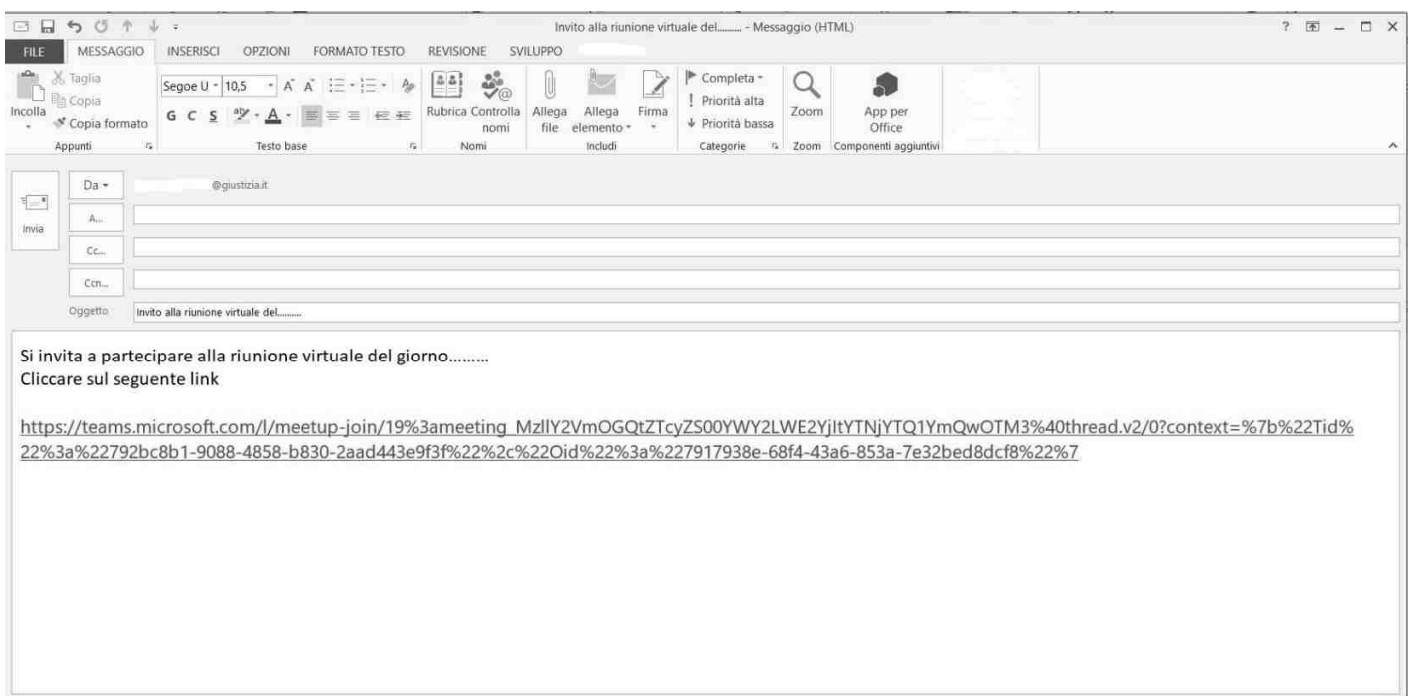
Invito alla riunione virtuale del......... - Messaggio (HTML)

? – □ ×

FILE MESSAGGIO INSERISCI OPZIONI FORMATO TESTO REVISIONE SVILUPPO

Incolla
Taglia
Copia
Copia formato
Appunti

Segoe U 10,5
G C S
Testo base

Rubrica Controlla nomi
Nomi

Allega file Allega elemento Firma
Includi

Completa
Priorità alta
Priorità bassa
Categorie

Zoom
Zoom

App per Office
Componenti aggiuntivi

Invia

Da @giustizia.it

A...

Cc...

Ccn...

Oggetto Invito alla riunione virtuale del.........

Si invita a partecipare alla riunione virtuale del giorno.........
Cliccare sul seguente link

https://teams.microsoft.com/l/meetup-join/19%3ameeting_MzllY2VmOGQtZTcyZS00YWY2LWE2YjItYTNjYTQ1YmQwOTM3%40thread.v2/0?context=%7b%22Tid%22%3a%22792bc8b1-9088-4858-b830-2aad443e9f3f%22%2c%22Oid%22%3a%227917938e-68f4-43a6-853a-7e32bed8dcf8%22%7